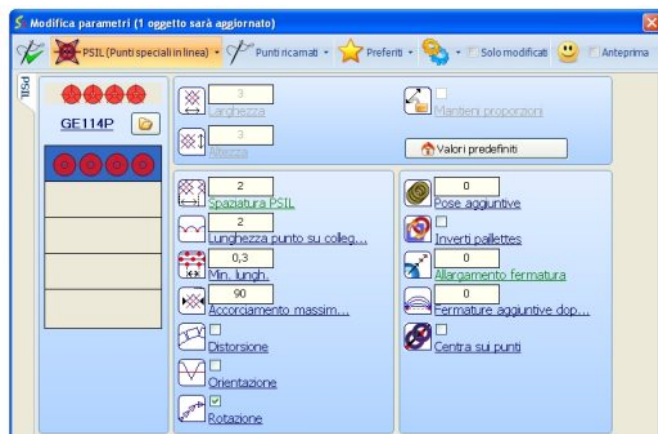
Modifica parametri (1 oggetto sarà aggiornato)

PSIL (Punti speciali in linea) ▾ Punti ricamati ▾ Preferiti ▾ ▾ Solo modificati Anteprima

PSIL

GE114P

3
Larghezza

3
Altezza

Mantieni proporzioni

Valori predefiniti

2
Spaziatura PSIL

2
Lunghezza punto su colleg...

0,3
Min. lungh.

90
Accorciamento massim...

Distorsione

Orientazione

☑
Rotazione

0
Pose aggiuntive

Inverti paillettes

0
Allargamento fermatura

0
Fermature aggiuntive dop...

Centra sui punti